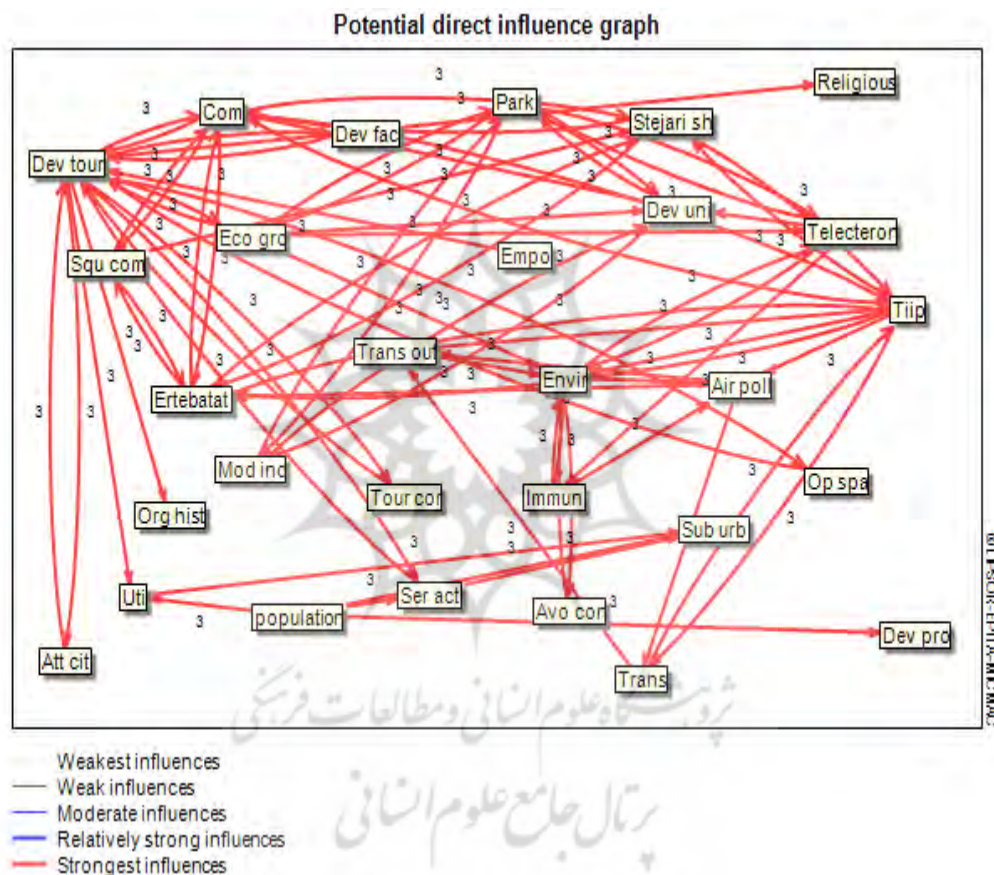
Potential direct influence graph

Religious
Com
Park
Stejari sh
Dev fac
Dev tour
Dev uni
Telecteron
Eco gro
Empo
Squ com
Tiip
Trans out
Envir
Air poll
Ertebatat
Mod ind
Tour cor
Immun
Op spa
Org hist
Sub urb
Uti
Ser act
population
Avo cor
Dev pro
Att cit
Trans

3 3 3 3 3 3 3 3 3 3 3 3 3 3 3 3 3 3 3 3 3 3 3 3 3 3 3 3 3 3 3 3 3 3 3 3 3 3 3 3 3 3 3 3 3 3

©LIPSOR-EPITA-MICMAC

پژوهشگاه علوم انسانی و مطالعات فرهنگی
پرتال جامع علوم انسانی

Weakest influences
Weak influences
Moderate influences
Relatively strong influences
Strongest influences